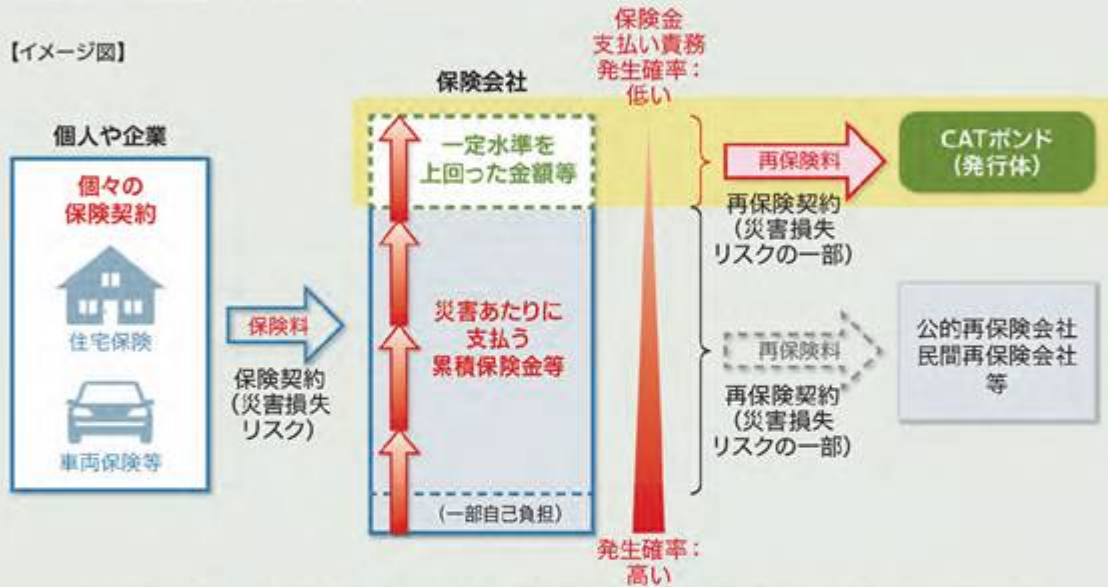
【イメージ図】

個人や企業

個々の保険契約

住宅保険

車両保険等

保険料

保険契約（災害損失リスク）

保険会社

一定水準を上回った金額等

災害あたりに支払う累積保険金等

（一部自己負担）

保険金支払い責務発生確率：低い

発生確率：高い

再保険料

CATボンド（発行体）

再保険契約（災害損失リスクの一部）

再保険料

公的再保険会社 民間再保険会社 等

再保険契約（災害損失リスクの一部）